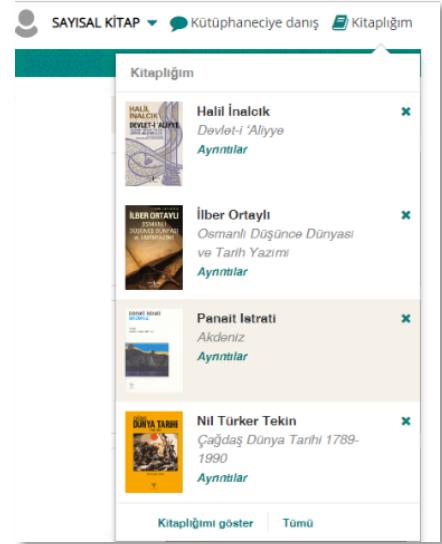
SAYISAL KİTAP Kütüphaneciye danış Kitaplığım

Kitaplığım

HALİL İNALCIK DEVLET-İ 'ALİYYE

Halil İnalcık
Devlet-i 'Aliyye
Ayrıntılar

İLBER ORTAYLI OSMANLI DÜŞÜNCE DÜNYASI VE TARİHYAZIMI

İlber Ortaylı
Osmanlı Düşünce Dünyası ve Tarih Yazımı
Ayrıntılar

Panait Istrati
Akdeniz
Ayrıntılar

DÜNYA TARİHİ

Nil Türker Tekin
Çağdaş Dünya Tarihi 1789-1990
Ayrıntılar

Kitaplığımı göster Tümü